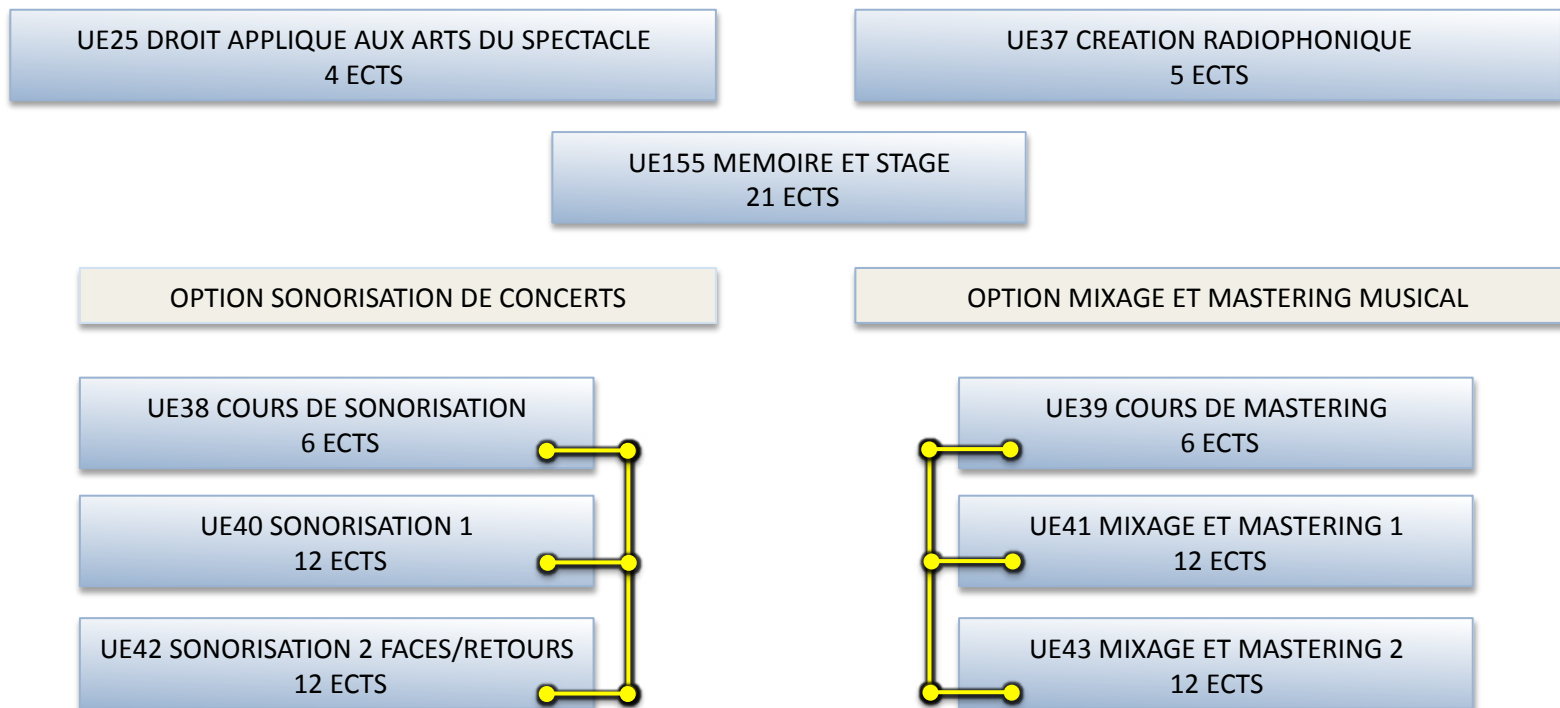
UE25 DROIT APPLIQUE AUX ARTS DU SPECTACLE
4 ECTS

UE37 CREATION RADIOPHONIQUE
5 ECTS

UE155 MEMOIRE ET STAGE
21 ECTS

OPTION SONORISATION DE CONCERTS

UE38 COURS DE SONORISATION
6 ECTS

UE40 SONORISATION 1
12 ECTS

UE42 SONORISATION 2 FACES/RETOURS
12 ECTS

OPTION MIXAGE ET MASTERING MUSICAL

UE39 COURS DE MASTERING
6 ECTS

UE41 MIXAGE ET MASTERING 1
12 ECTS

UE43 MIXAGE ET MASTERING 2
12 ECTS